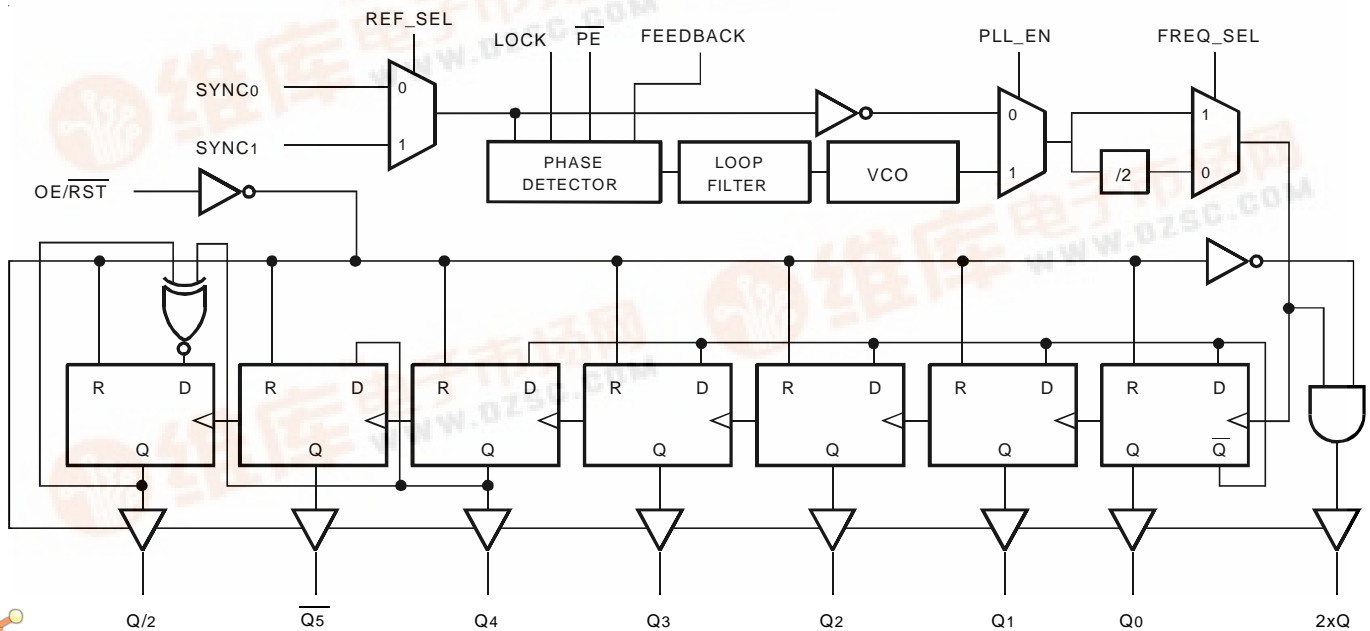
REF_SEL
LOCK
$\overline{PE}$
FEEDBACK
PLL_EN
FREQ_SEL
SYNC0
0
SYNC1
1
PHASE DETECTOR
LOOP FILTER
VCO
0
1
1
/2
0
OE/$\overline{RST}$
R D Q
R D Q
R D Q
R D Q
R D Q
R D Q
R D $\overline{Q}$
Q/2
$\overline{Q5}$
Q4
Q3
Q2
Q1
Q0
2xQ
WWW.DZSC.COM